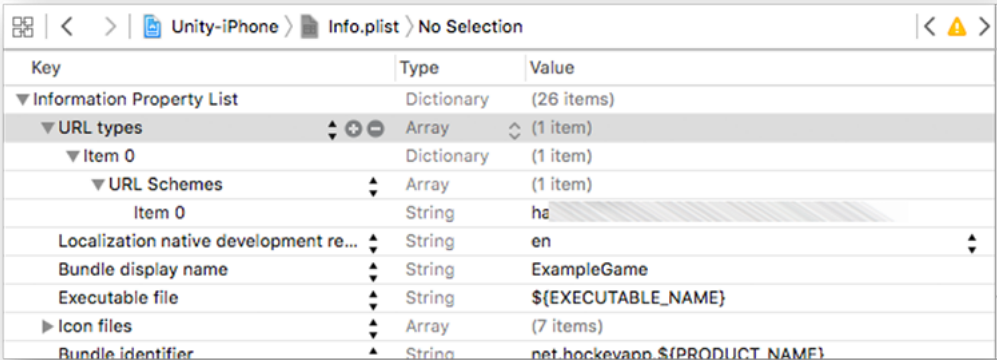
Unity-iPhone 〉 Info.plist 〉 No Selection

| Key | Type | Value |
|---|---|---|
| ▼Information Property List | Dictionary | (26 items) |
| ▼URL types | Array | (1 item) |
| ▼Item 0 | Dictionary | (1 item) |
| ▼URL Schemes | Array | (1 item) |
| Item 0 | String | ha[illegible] |
| Localization native development re... | String | en |
| Bundle display name | String | ExampleGame |
| Executable file | String | ${EXECUTABLE_NAME} |
| ▶Icon files | Array | (7 items) |
| Bundle identifier | String | net.hockeyapp.${PRODUCT_NAME} |